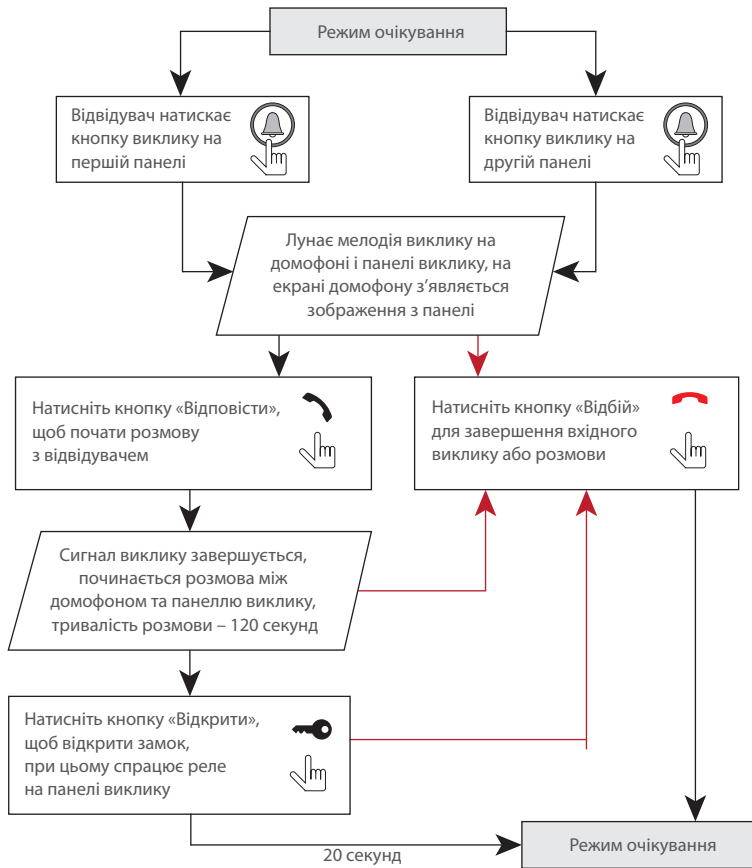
Режим очікування

Відвідувач натискає кнопку виклику на першій панелі

Відвідувач натискає кнопку виклику на другій панелі

Лунає мелодія виклику на домофоні і панелі виклику, на екрані домофону з'являється зображення з панелі

Натисніть кнопку «Відповісти», щоб почати розмову з відвідувачем

Натисніть кнопку «Відбій» для завершення вхідного виклику або розмови

Сигнал виклику завершується, починається розмова між домофоном та панеллю виклику, тривалість розмови – 120 секунд

Натисніть кнопку «Відкрити», щоб відкрити замок, при цьому спрацює реле на панелі виклику

20 секунд

Режим очікування